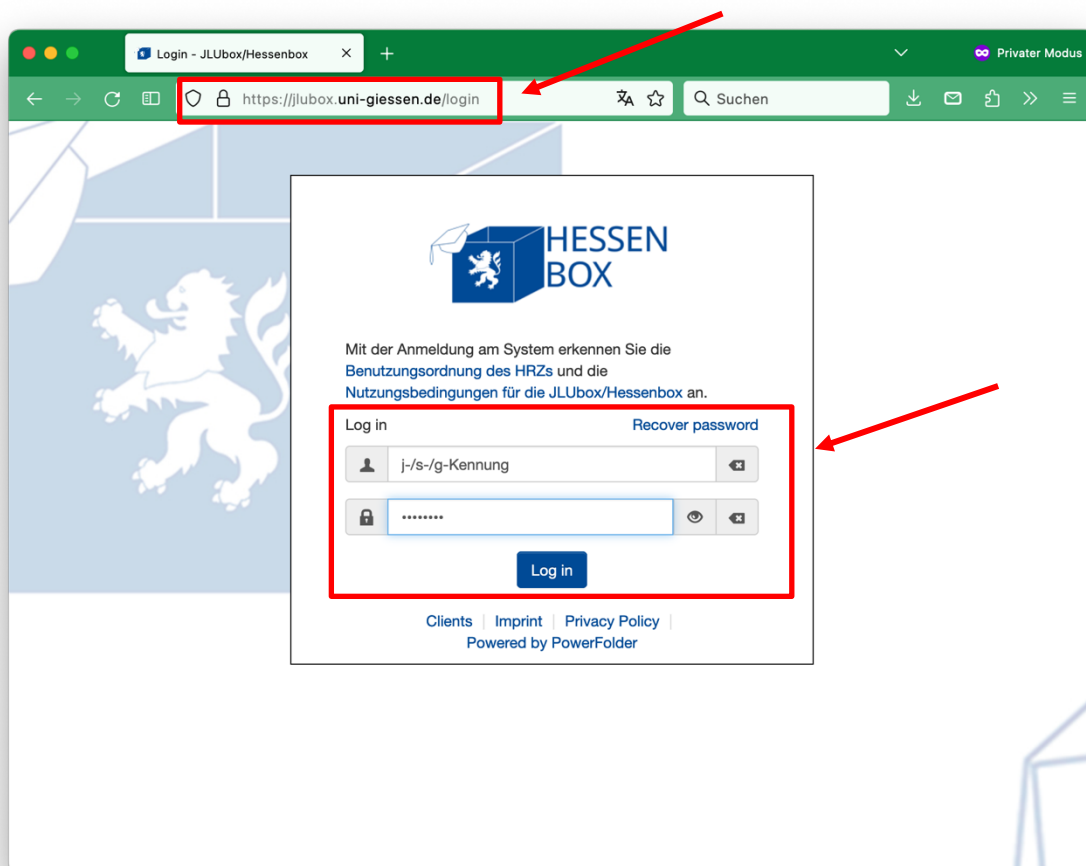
Login - JLUbox/Hessenbox

Privater Modus

https://jlubox.uni-giessen.de/login

Suchen

HESSEN BOX

Mit der Anmeldung am System erkennen Sie die Benutzungsordnung des HRZs und die Nutzungsbedingungen für die JLUbox/Hessenbox an.

Log in

Recover password

j-/s-/g-Kennung

••••••••

Log in

Clients | Imprint | Privacy Policy |
Powered by PowerFolder